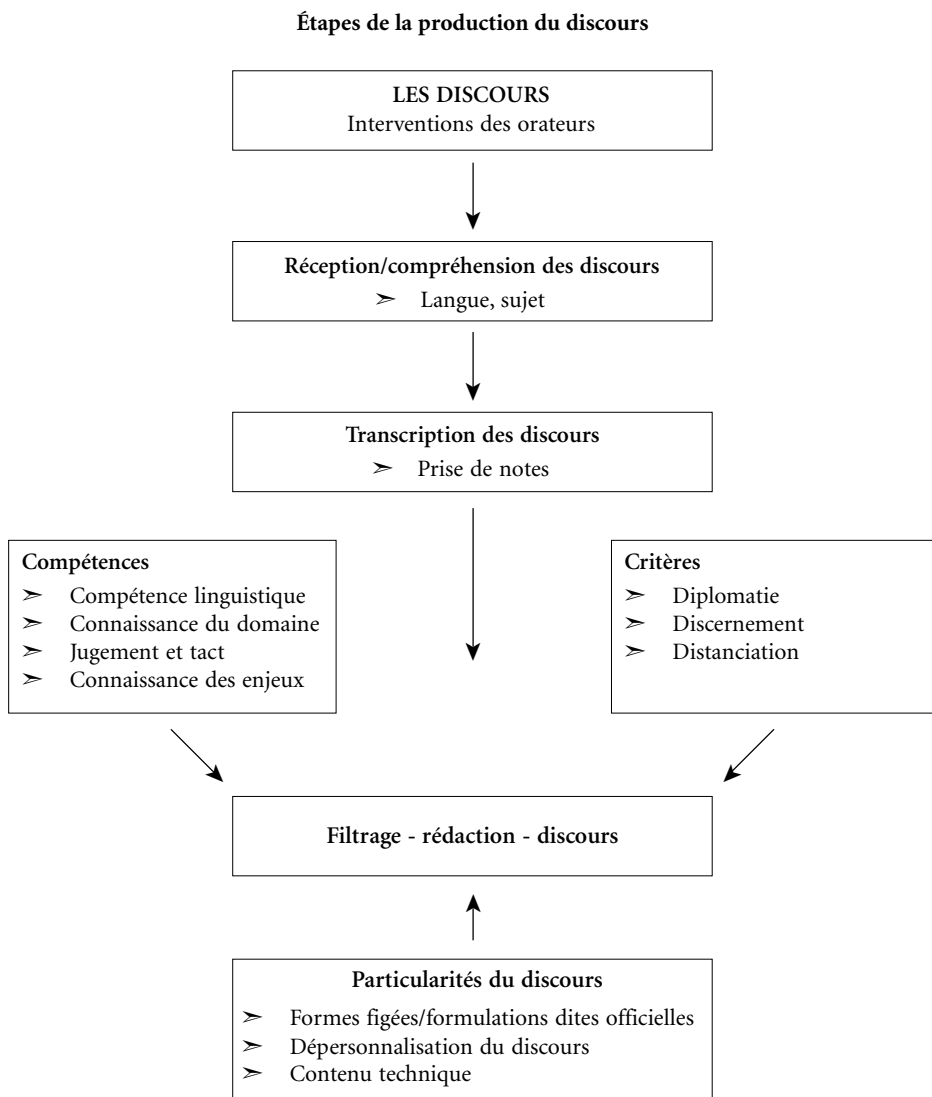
Étapes de la production du discours

LES DISCOURS
Interventions des orateurs

Réception/compréhension des discours
➢ Langue, sujet

Transcription des discours
➢ Prise de notes

Compétences
➢ Compétence linguistique
➢ Connaissance du domaine
➢ Jugement et tact
➢ Connaissance des enjeux

Critères
➢ Diplomatie
➢ Discernement
➢ Distanciation

Filtrage - rédaction - discours

Particularités du discours
➢ Formes figées/formulations dites officielles
➢ Dépersonnalisation du discours
➢ Contenu technique